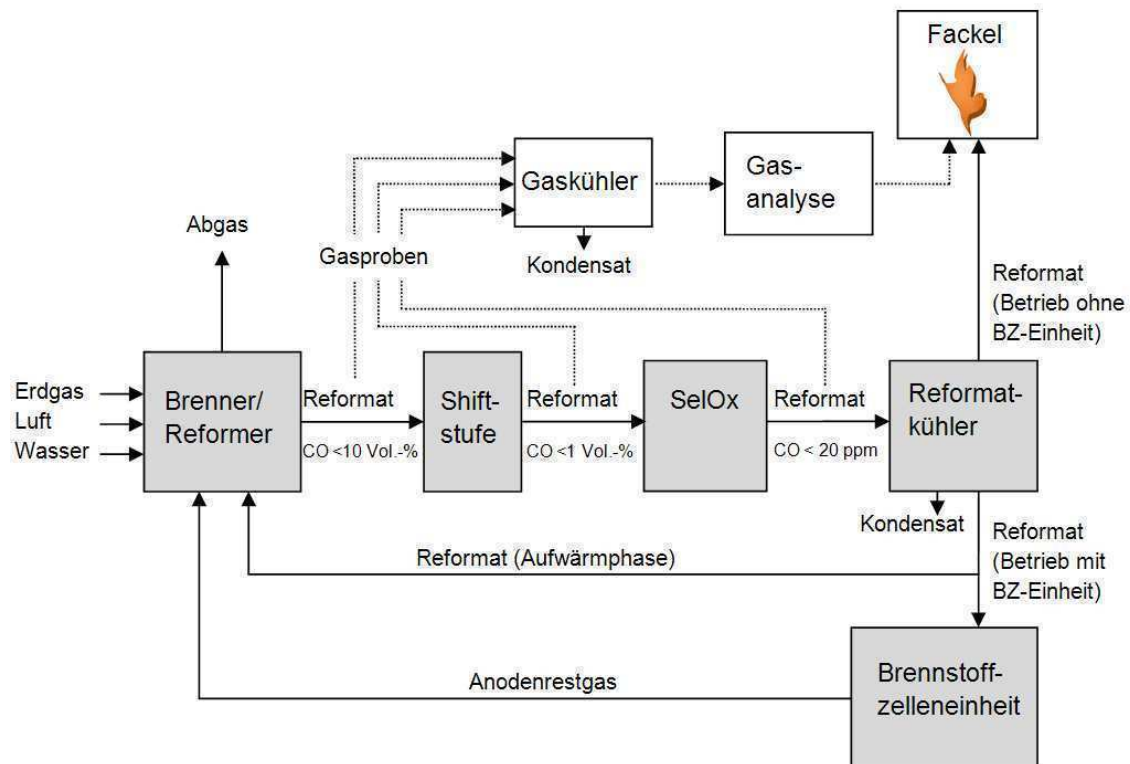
Fackel

Gaskühler

Gas-analyse

Abgas

Gasproben

Kondensat

Reformat (Betrieb ohne BZ-Einheit)

Erdgas
Luft
Wasser

Brenner/ Reformer

Reformat

CO <10 Vol.-%

Shift-stufe

Reformat

CO <1 Vol.-%

SelOx

Reformat

CO < 20 ppm

Reformat-kühler

Kondensat

Reformat (Betrieb mit BZ-Einheit)

Reformat (Aufwärmphase)

Anodenrestgas

Brennstoff-zelleneinheit